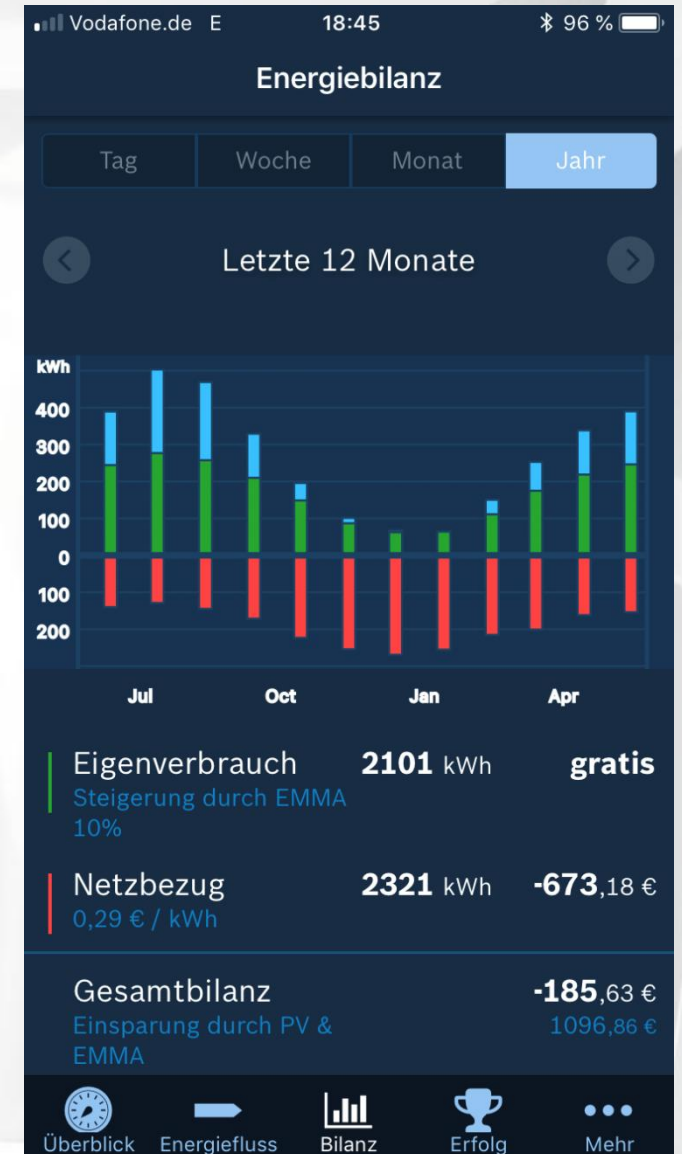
Vodafone.de E 18:45 96 %

Energiebilanz

Tag | Woche | Monat | Jahr

Letzte 12 Monate

kWh
400
300
200
100
0
100
200

Jul Oct Jan Apr

Eigenverbrauch 2101 kWh gratis
Steigerung durch EMMA 10%

Netzbezug 2321 kWh -673,18 €
0,29 € / kWh

Gesamtbilanz -185,63 €
Einsparung durch PV & EMMA 1096,86 €

Überblick Energiefluss Bilanz Erfolg Mehr